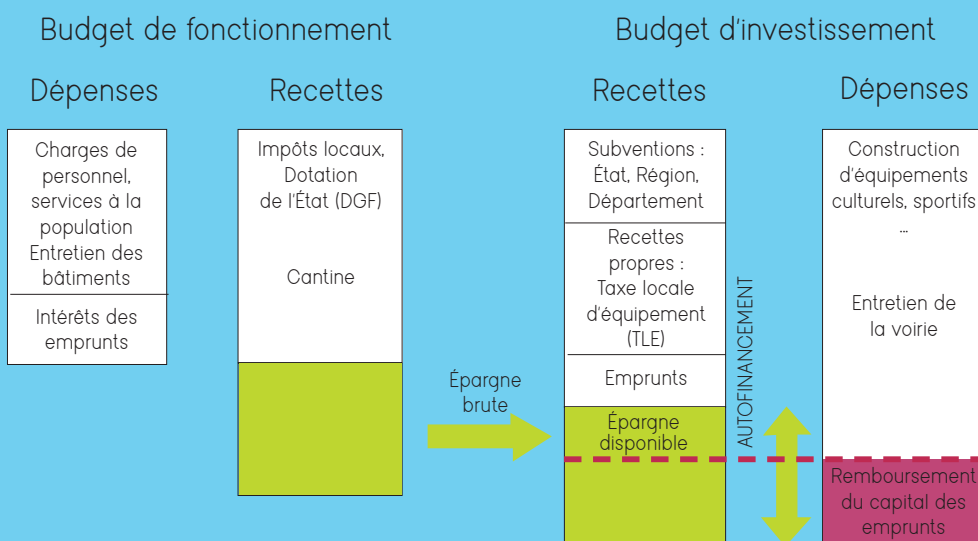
Budget de fonctionnement

Dépenses

Charges de personnel, services à la population Entretien des bâtiments

Intérêts des emprunts

Recettes

Impôts locaux, Dotation de l'État (DGF)

Cantine

Épargne brute

Budget d'investissement

Recettes

Subventions : État, Région, Département

Recettes propres : Taxe locale d'équipement (TLE)

Emprunts

Épargne disponible

AUTOFINANCEMENT

Dépenses

Construction d'équipements culturels, sportifs …

Entretien de la voirie

Remboursement du capital des emprunts